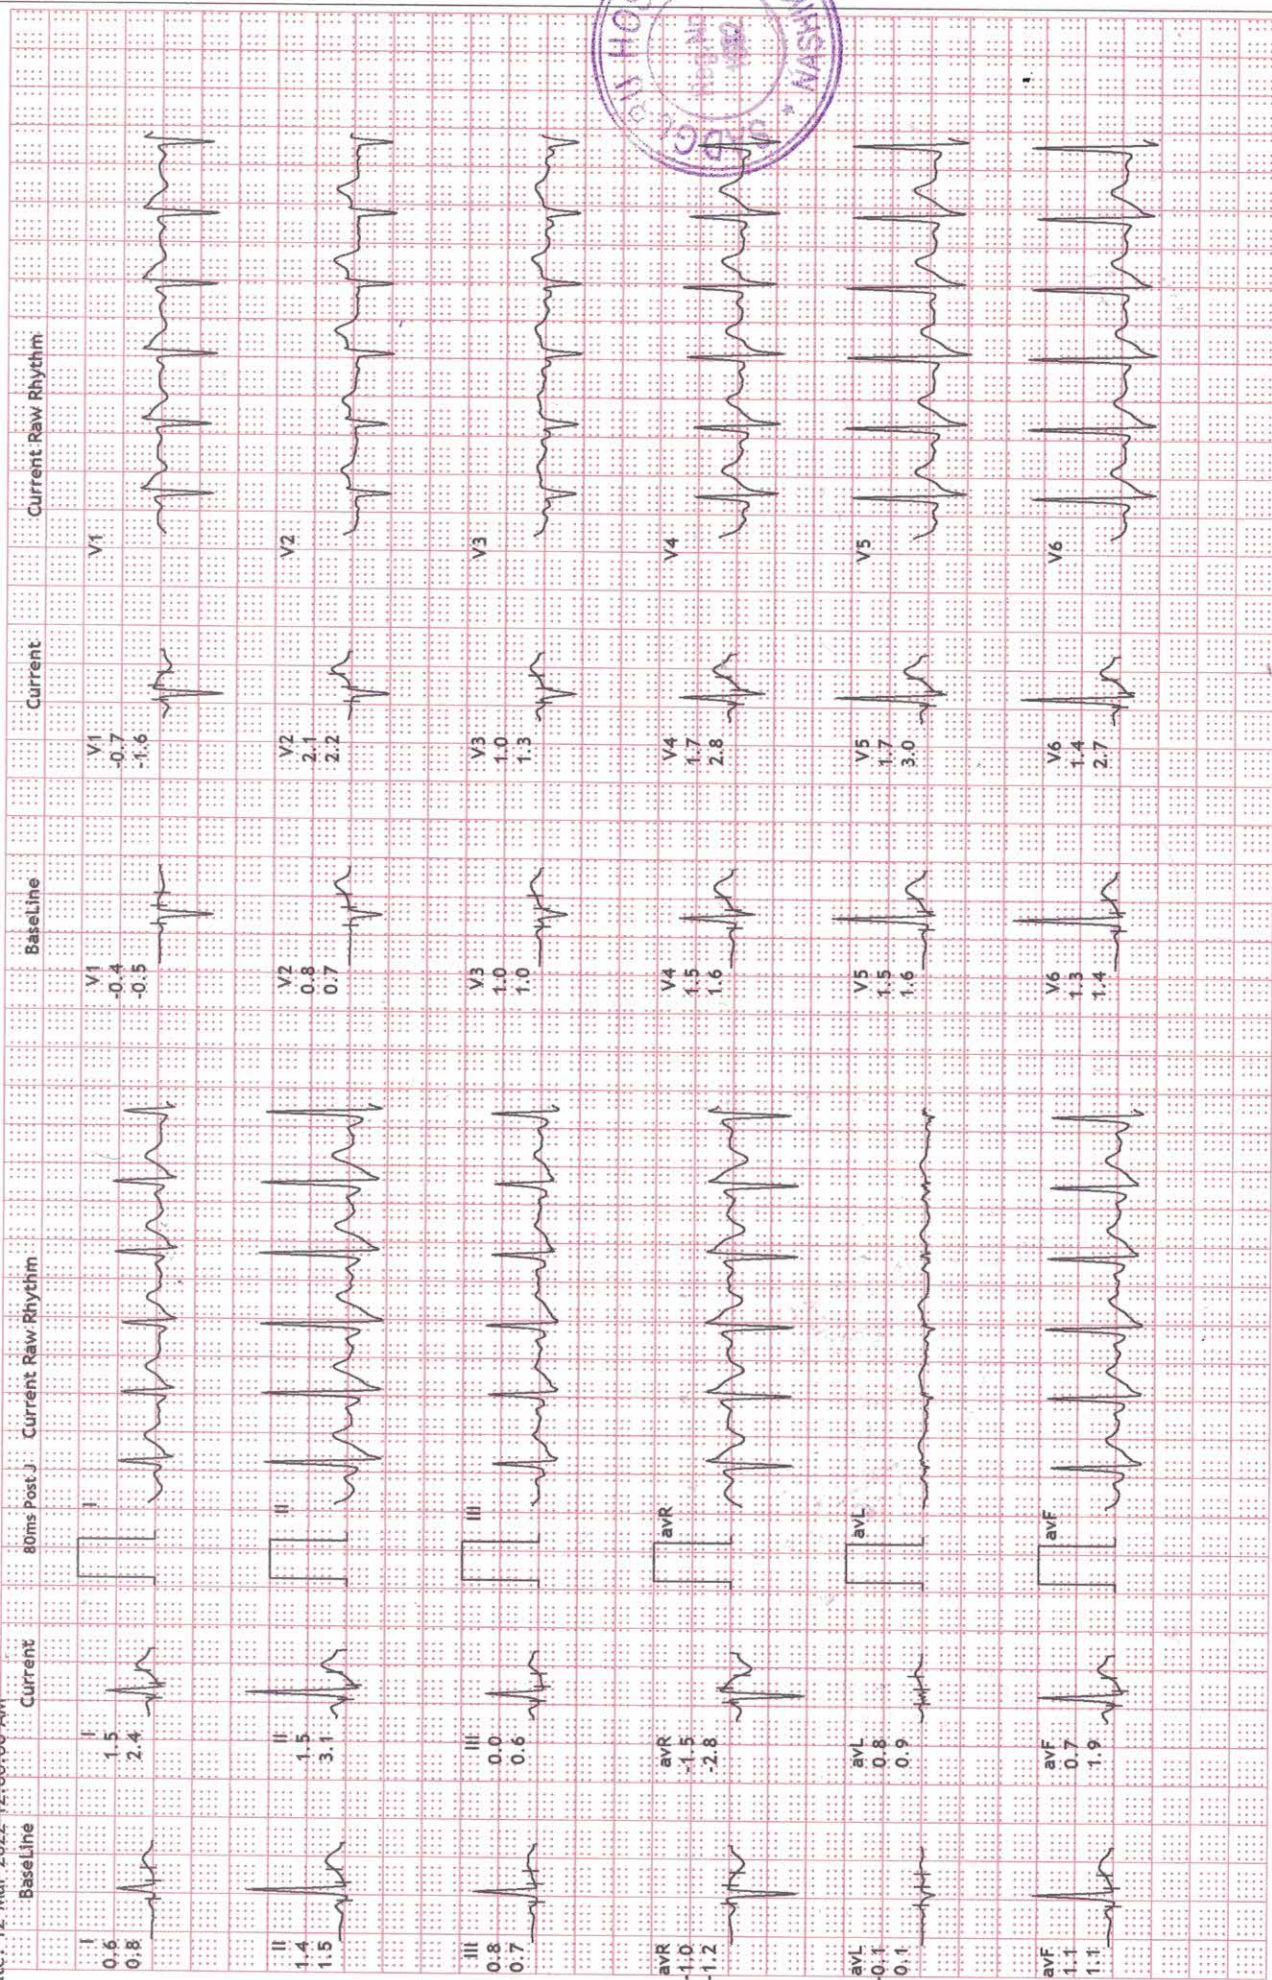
Baseline
Current
80ms Post J
Current Raw Rhythm
Baseline
Current
Current Raw Rhythm

I
0.6
0.8

I
1.5
2.4

I

II
1.4
1.5

II
1.5
3.1

II

III
0.8
0.7

III
0.0
0.6

III

avR
-1.0
-1.2

avR
-1.5
-2.8

avR

avL
0.1
0.1

avL
0.8
0.9

avL

avF
1.1
1.1

avF
0.7
1.9

avF

V1
-0.4
-0.5

V1
-0.7
-1.6

V1

V2
0.8
0.7

V2
2.1
2.2

V2

V3
1.0
1.0

V3
1.0
1.3

V3

V4
1.5
1.6

V4
1.7
2.8

V4

V5
1.5
1.6

V5
1.7
3.0

V5

V6
1.3
1.4

V6
1.4
2.7

V6

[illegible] 12 Mar 2022 12:00:00 AM

HO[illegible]
NASHIK
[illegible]